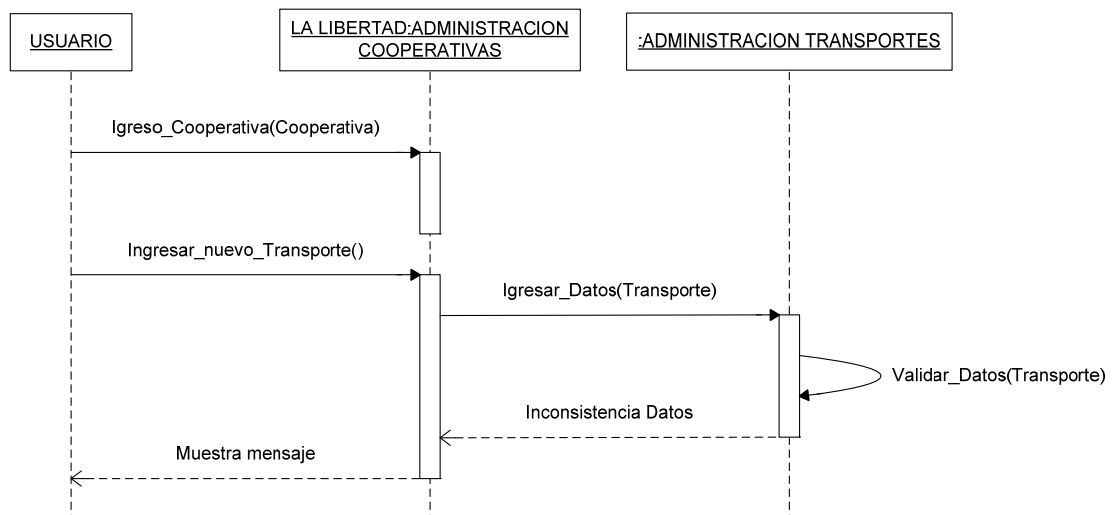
USUARIO

LA LIBERTAD:ADMINISTRACION COOPERATIVAS

:ADMINISTRACION TRANSPORTES

Igreso_Cooperativa(Cooperativa)

Ingresar_nuevo_Transporte()

Igresar_Datos(Transporte)

Validar_Datos(Transporte)

Inconsistencia Datos

Muestra mensaje